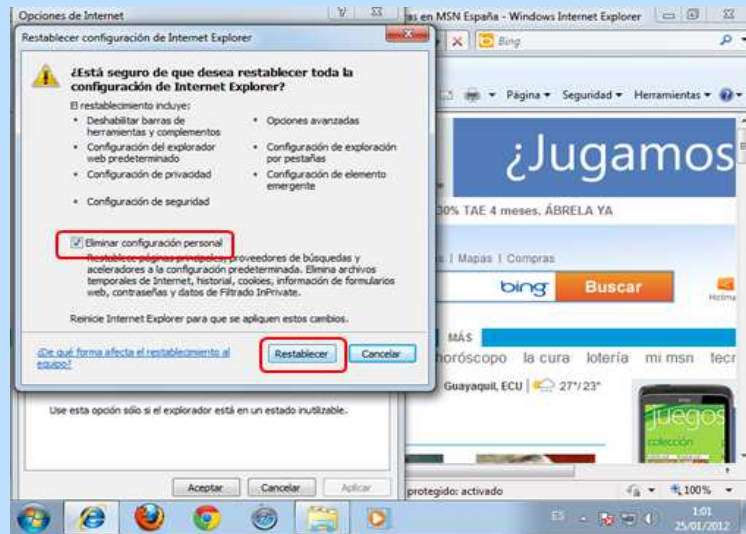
Opciones de Internet

as en MSN España - Windows Internet Explorer

Bing

Restablecer configuración de Internet Explorer

¿Está seguro de que desea restablecer toda la configuración de Internet Explorer?

El restablecimiento incluye:

- Deshabilitar barras de herramientas y complementos
- Configuración del explorador web predeterminado
- Configuración de privacidad
- Configuración de seguridad
- Opciones avanzadas
- Configuración de exploración por pestañas
- Configuración de elemento emergente

Eliminar configuración personal

Restablece páginas principales, proveedores de búsquedas y aceleradores a la configuración predeterminada. Elimina archivos temporales de Internet, historial, cookies, información de formularios web, contraseñas y datos de Filtrado InPrivate.

Reinicie Internet Explorer para que se apliquen estos cambios.

¿De qué forma afecta el restablecimiento al equipo?

Restablecer

Cancelar

Página ▾ Seguridad ▾ Herramientas ▾

¿Jugamos

30% TAE 4 meses. ÁBRELA YA

s | Mapas | Compras

bing

Buscar

Hotma

MÁS

horóscopo la cura lotería mi msn tecr

Guayaquil, ECU 27°/23°

Use esta opción sólo si el explorador está en un estado inutilizable.

juegos

colección

Aceptar

Cancelar

Aplicar

protegido: activado

100%

ES

1:01

25/01/2012